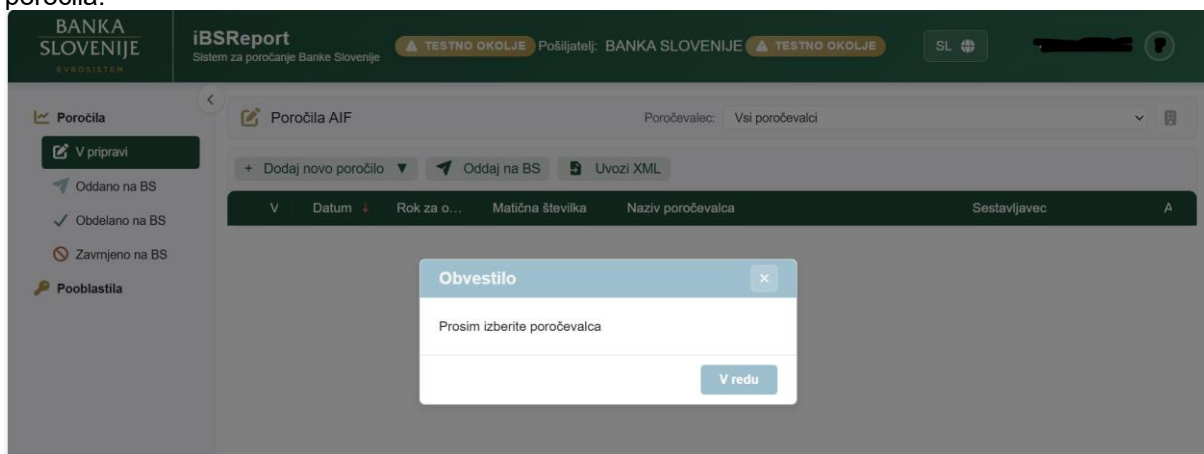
poročila:

BANKA SLOVENIJE EVROSISTEM

iBSReport
Sistem za poročanje Banke Slovenije

TESTNO OKOLJE Pošiljatelj: BANKA SLOVENIJE TESTNO OKOLJE

SL

Poročila
V pripravi
Oddano na BS
Obdelano na BS
Zavrnjeno na BS
Pooblastila

Poročila AIF

Poročevalec: Vsi poročevalci

+ Dodaj novo poročilo ▼
Oddaj na BS
Uvozi XML

| V | Datum | Rok za o... | Matična številka | Naziv poročevalca | Sestavljavec | A |
|---|---|---|---|---|---|---|

Obvestilo

Prosim izberite poročevalca

V redu